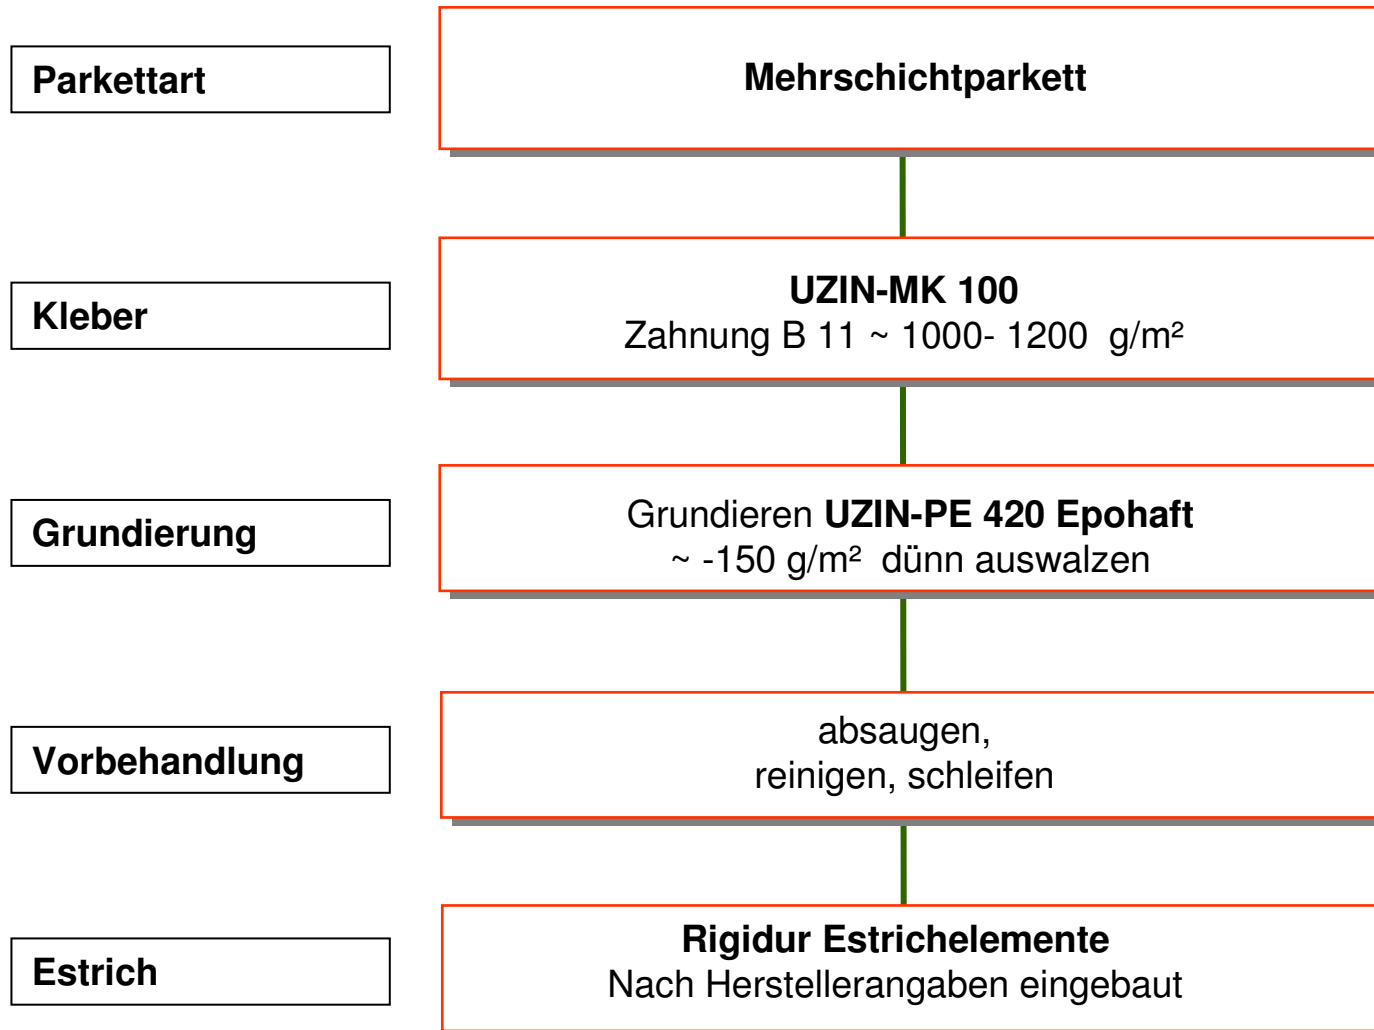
Parkettart

Mehrschichtparkett

Kleber

UZIN-MK 100
Zahnung B 11 ~ 1000- 1200 g/m²

Grundierung

Grundieren UZIN-PE 420 Epohaft
~ -150 g/m² dünn auswalzen

Vorbehandlung

absaugen,
reinigen, schleifen

Estrich

Rigidur Estrichelemente
Nach Herstellerangaben eingebaut